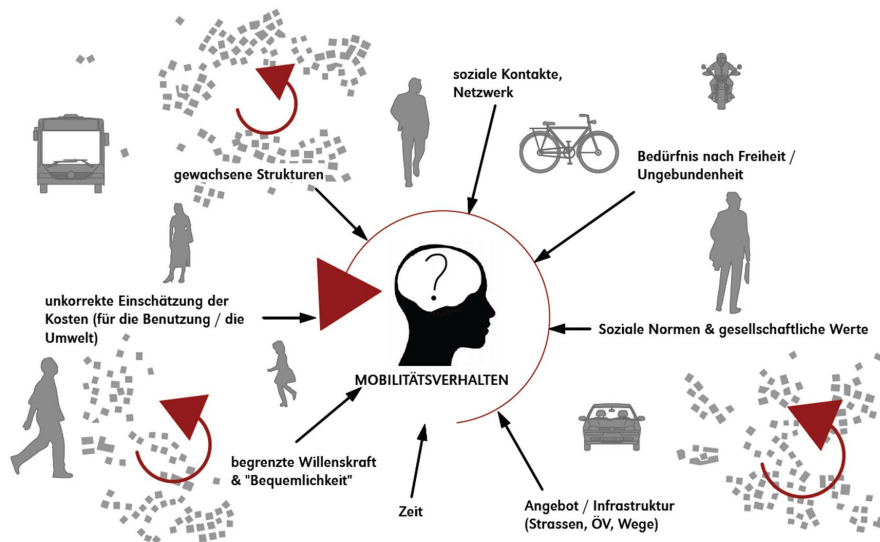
soziale Kontakte, Netzwerk

gewachsene Strukturen

Bedürfnis nach Freiheit / Ungebundenheit

unkorrekte Einschätzung der Kosten (für die Benutzung / die Umwelt)

?

Soziale Normen & gesellschaftliche Werte

MOBILITÄTSVERHALTEN

begrenzte Willenskraft & "Bequemlichkeit"

Zeit

Angebot / Infrastruktur (Strassen, ÖV, Wege)